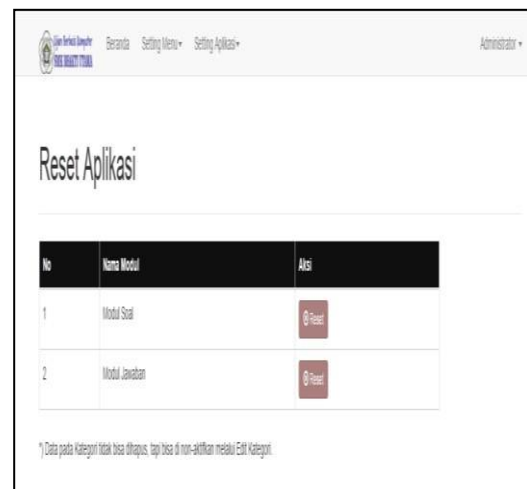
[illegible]

Beranda Setting Menu Setting Aplikasi

Administrator

Reset Aplikasi

| No | Nama Modul | Aksi |
|---|---|---|
| 1 | Modul Soal | Reset |
| 2 | Modul Jawaban | Reset |

*) Data pada Kategori tidak bisa dihapus, tapi bisa di non-aktifkan melalui Edit Kategori.